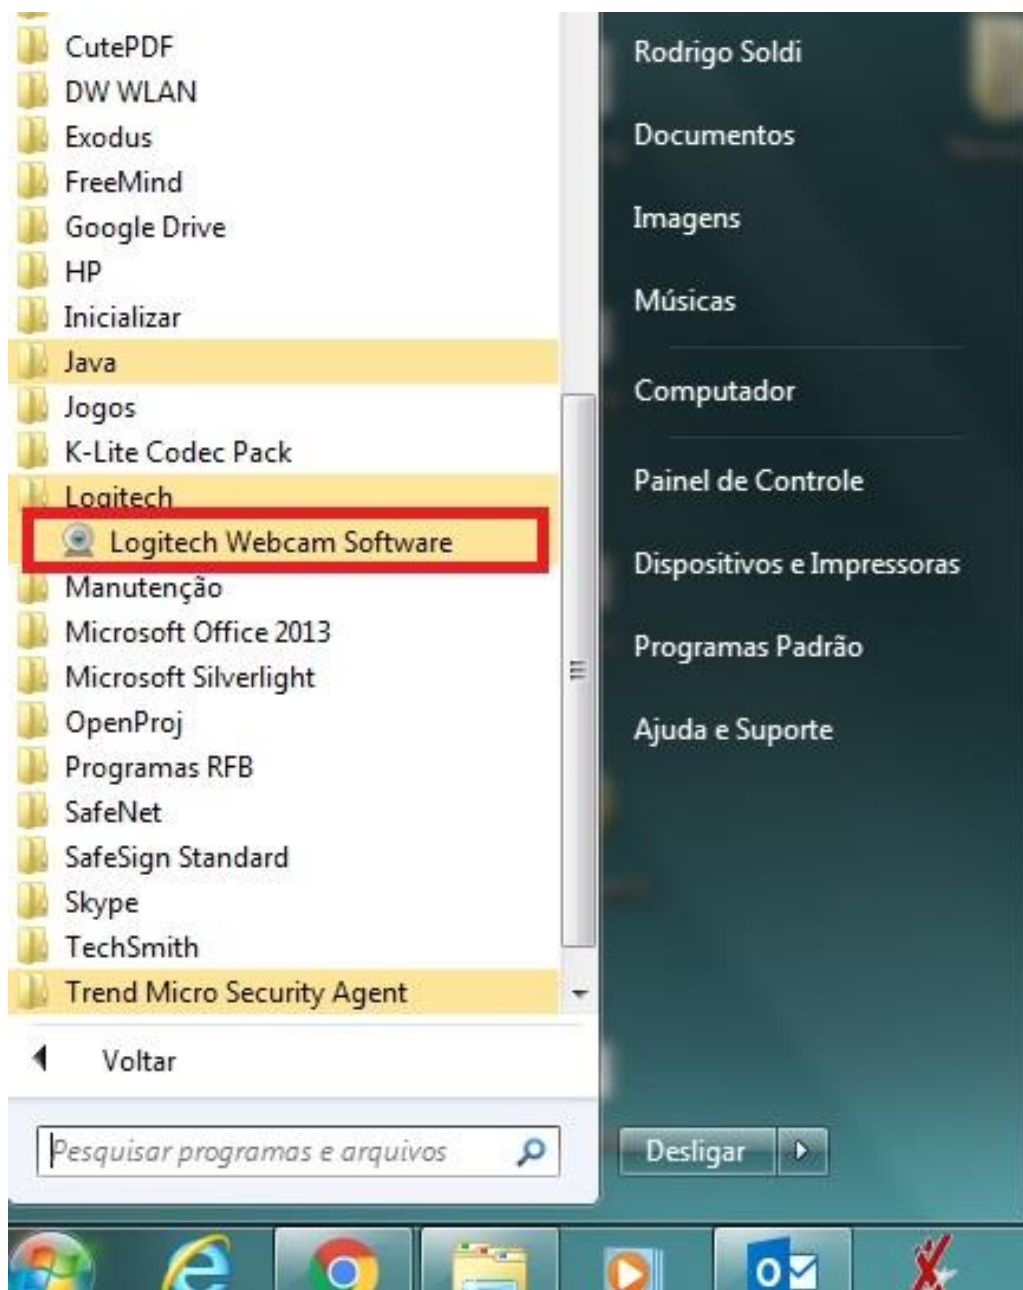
CutePDF
DW WLAN
Exodus
FreeMind
Google Drive
HP
Inicializar
Java
Jogos
K-Lite Codec Pack
Logitech
Logitech Webcam Software
Manutenção
Microsoft Office 2013
Microsoft Silverlight
OpenProj
Programas RFB
SafeNet
SafeSign Standard
Skype
TechSmith
Trend Micro Security Agent

Voltar

Pesquisar programas e arquivos

Rodrigo Soldi
Documentos
Imagens
Músicas
Computador
Painel de Controle
Dispositivos e Impressoras
Programas Padrão
Ajuda e Suporte

Desligar